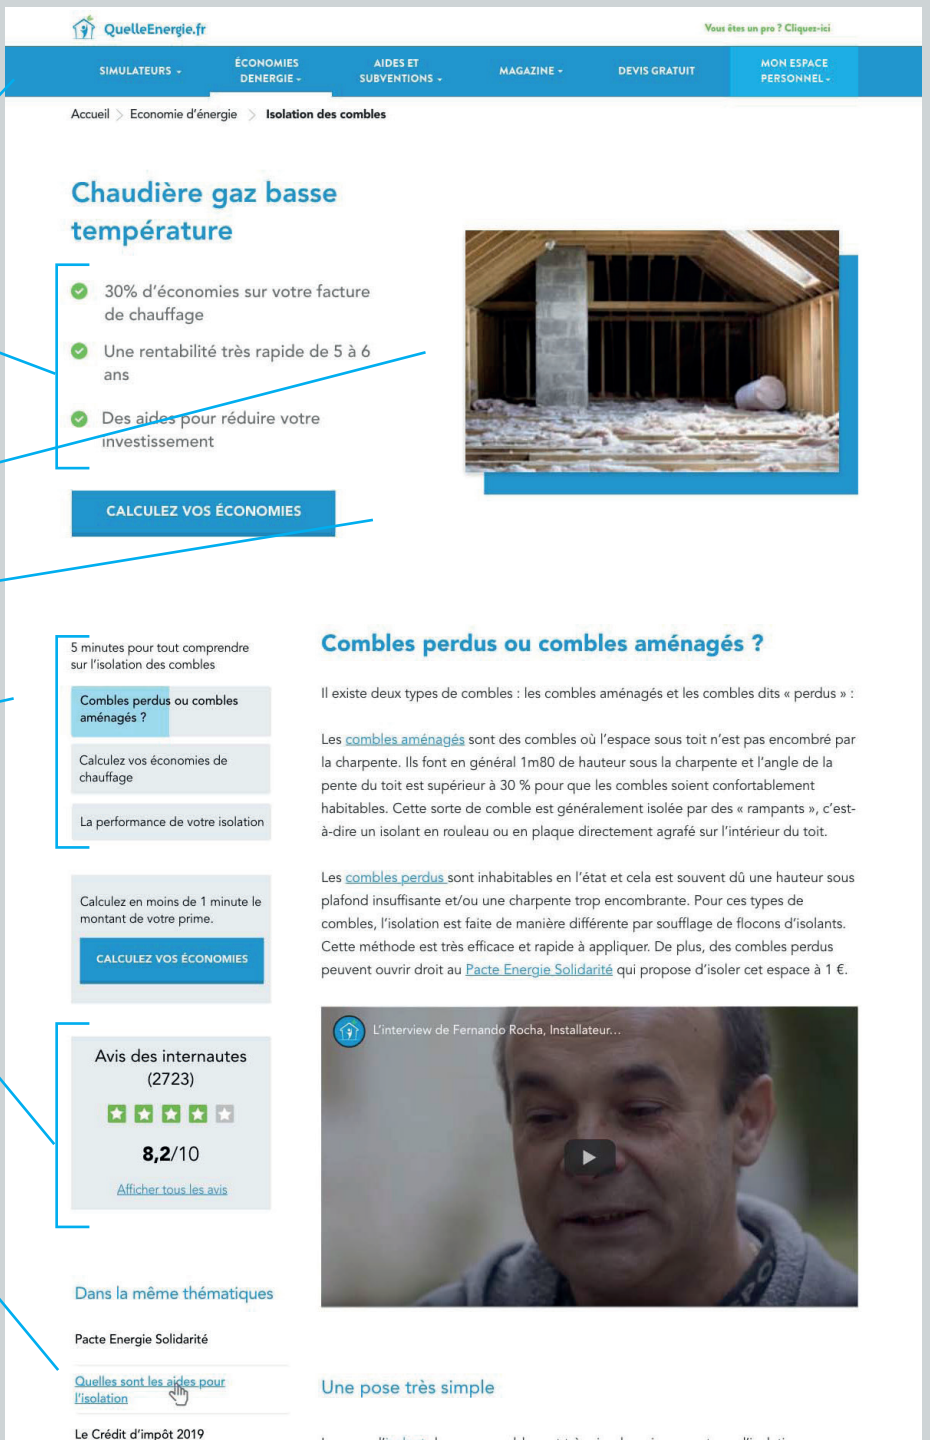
QuelleEnergie.fr

Vous êtes un pro ? Cliquez-ici

SIMULATEURS
ÉCONOMIES DENERGIE
AIDES ET SUBVENTIONS
MAGAZINE
DEVIS GRATUIT
MON ESPACE PERSONNEL

Accueil > Economie d'énergie > Isolation des combles

Chaudière gaz basse température

30% d'économies sur votre facture de chauffage

Une rentabilité très rapide de 5 à 6 ans

Des aides pour réduire votre investissement

CALCULEZ VOS ÉCONOMIES

5 minutes pour tout comprendre sur l'isolation des combles

Combles perdus ou combles aménagés ?

Calculez vos économies de chauffage

La performance de votre isolation

Calculez en moins de 1 minute le montant de votre prime.

CALCULEZ VOS ÉCONOMIES

Avis des internautes (2723)

8,2/10

Afficher tous les avis

Dans la même thématiques

Pacte Energie Solidarité

Quelles sont les aides pour l'isolation

Le Crédit d'impôt 2019

Combles perdus ou combles aménagés ?

Il existe deux types de combles : les combles aménagés et les combles dits « perdus » :

Les combles aménagés sont des combles où l'espace sous toit n'est pas encombré par la charpente. Ils font en général 1m80 de hauteur sous la charpente et l'angle de la pente du toit est supérieur à 30 % pour que les combles soient confortablement habitables. Cette sorte de comble est généralement isolée par des « rampants », c'est-à-dire un isolant en rouleau ou en plaque directement agrafé sur l'intérieur du toit.

Les combles perdus sont inhabitables en l'état et cela est souvent dû une hauteur sous plafond insuffisante et/ou une charpente trop encombrante. Pour ces types de combles, l'isolation est faite de manière différente par soufflage de flocons d'isolants. Cette méthode est très efficace et rapide à appliquer. De plus, des combles perdus peuvent ouvrir droit au Pacte Energie Solidarité qui propose d'isoler cet espace à 1 €.

L'interview de Fernando Rocha, Installateur...

Une pose très simple

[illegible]